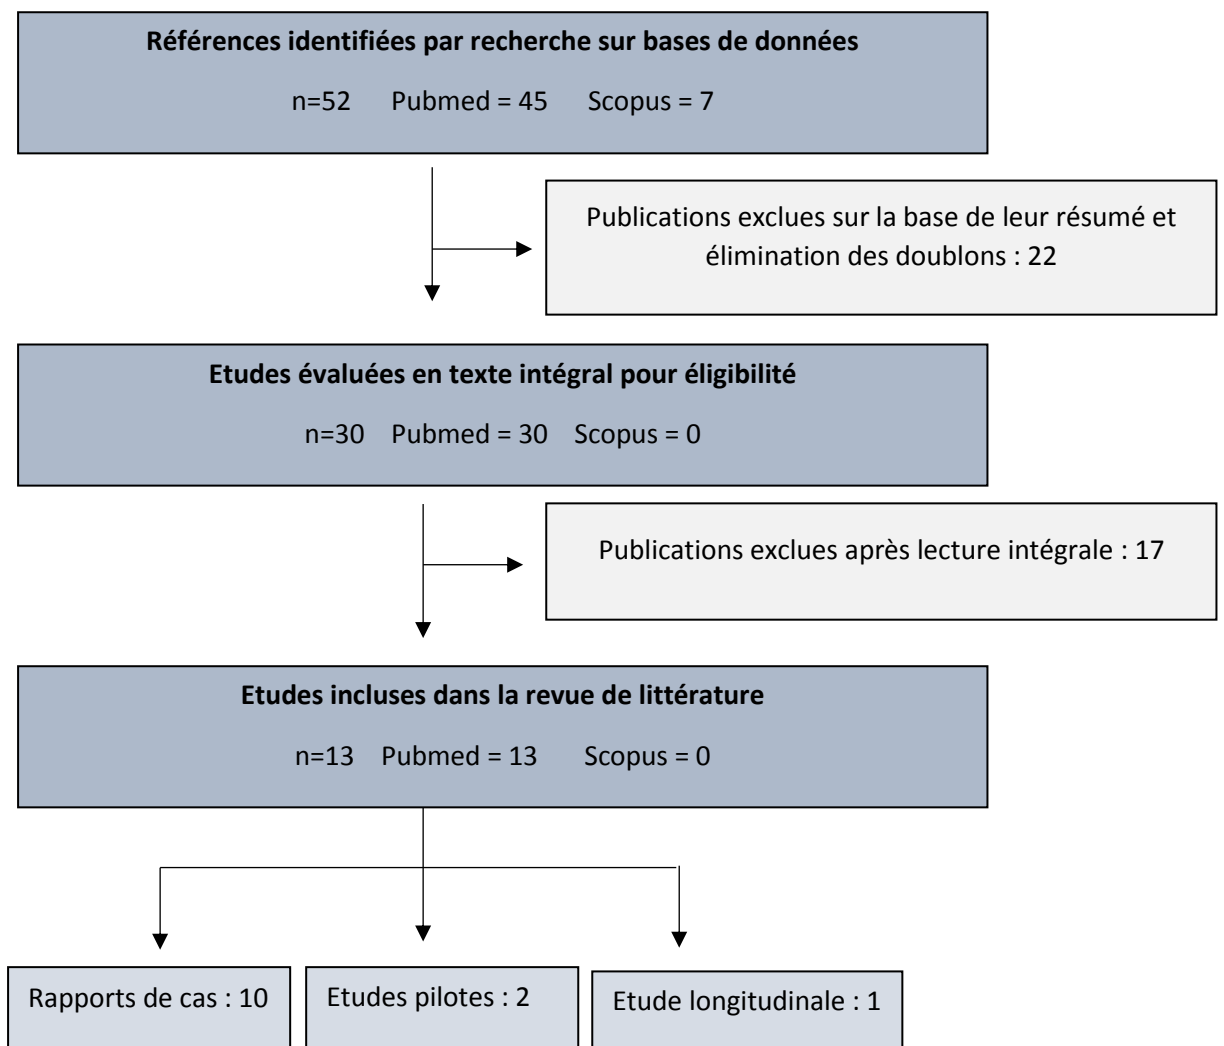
Références identifiées par recherche sur bases de données

n=52 Pubmed = 45 Scopus = 7

Publications exclues sur la base de leur résumé et élimination des doublons : 22

Etudes évaluées en texte intégral pour éligibilité

n=30 Pubmed = 30 Scopus = 0

Publications exclues après lecture intégrale : 17

Etudes incluses dans la revue de littérature

n=13 Pubmed = 13 Scopus = 0

Rapports de cas : 10

Etudes pilotes : 2

Etude longitudinale : 1